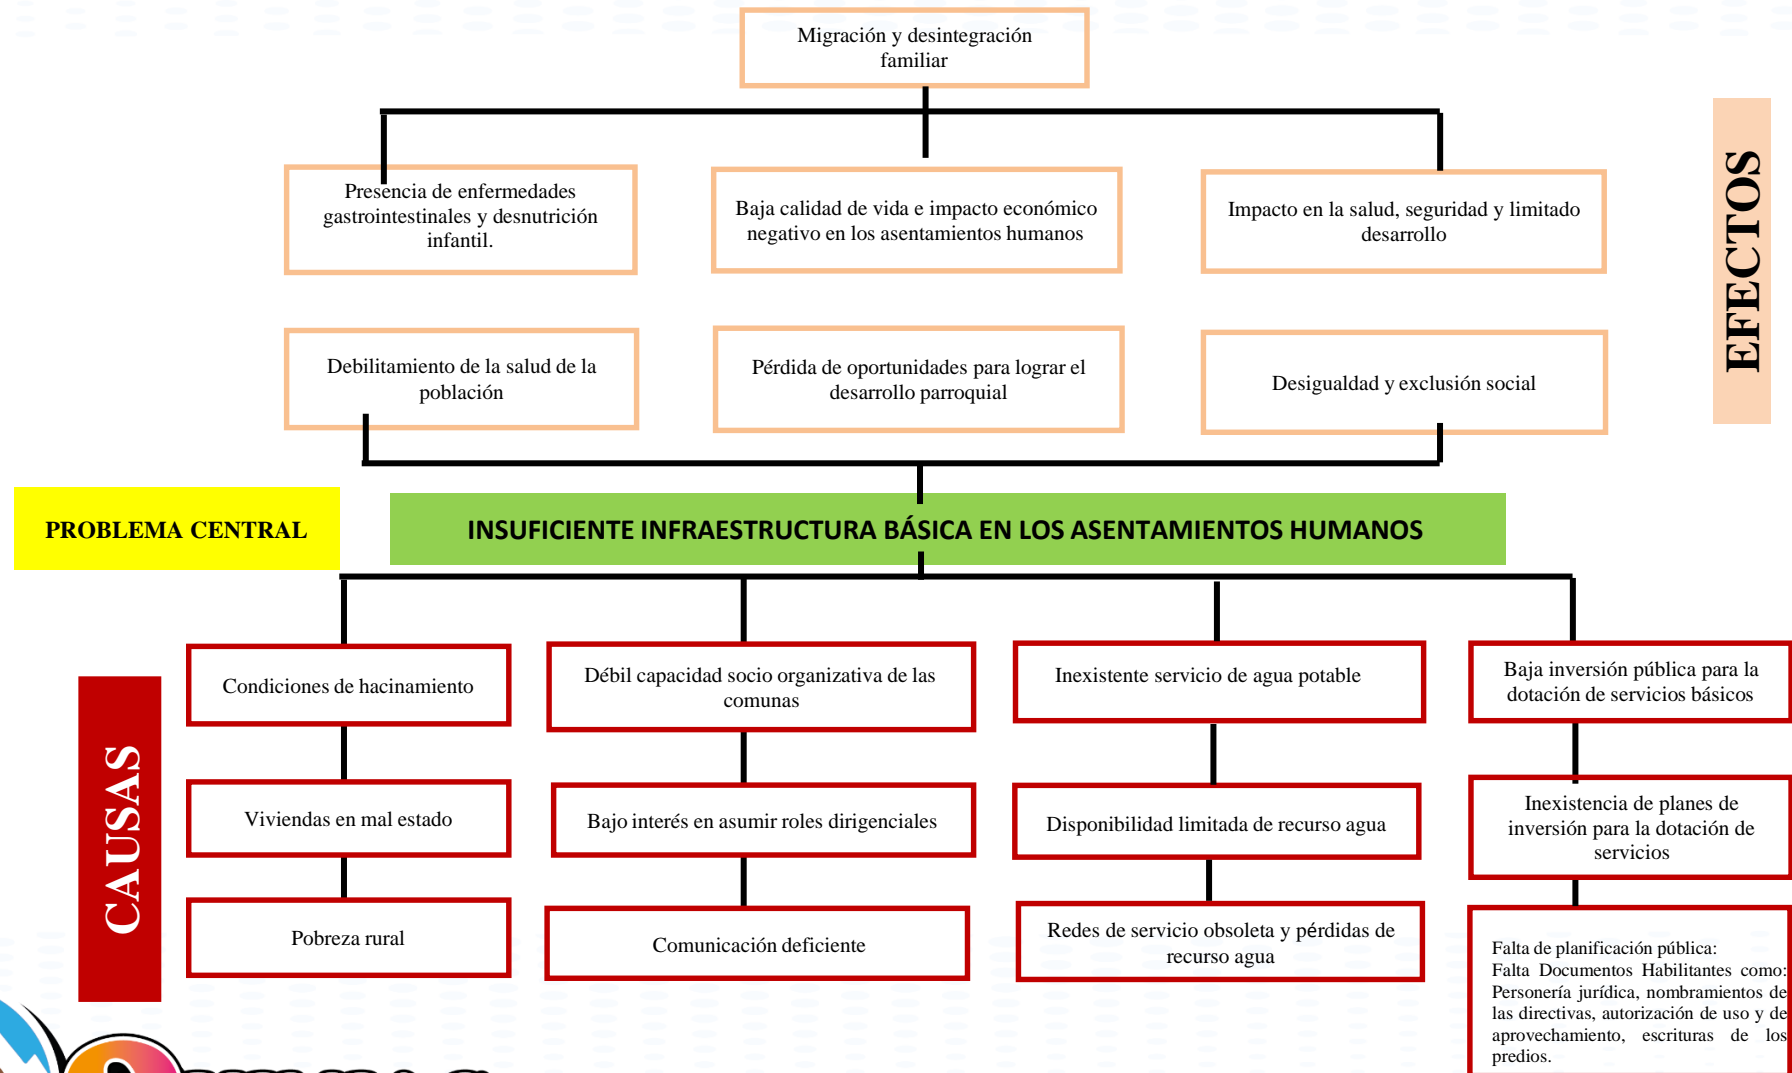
Migración y desintegración familiar

Presencia de enfermedades gastrointestinales y desnutrición infantil.

Baja calidad de vida e impacto económico negativo en los asentamientos humanos

Impacto en la salud, seguridad y limitado desarrollo

EFECTOS

Debilitamiento de la salud de la población

Pérdida de oportunidades para lograr el desarrollo parroquial

Desigualdad y exclusión social

PROBLEMA CENTRAL

INSUFICIENTE INFRAESTRUCTURA BÁSICA EN LOS ASENTAMIENTOS HUMANOS

CAUSAS

Condiciones de hacinamiento

Débil capacidad socio organizativa de las comunas

Inexistente servicio de agua potable

Baja inversión pública para la dotación de servicios básicos

Viviendas en mal estado

Bajo interés en asumir roles dirigenciales

Disponibilidad limitada de recurso agua

Inexistencia de planes de inversión para la dotación de servicios

Pobreza rural

Comunicación deficiente

Redes de servicio obsoleta y pérdidas de recurso agua

Falta de planificación pública:
Falta Documentos Habilitantes como: Personería jurídica, nombramientos de las directivas, autorización de uso y de aprovechamiento, escrituras de los predios.